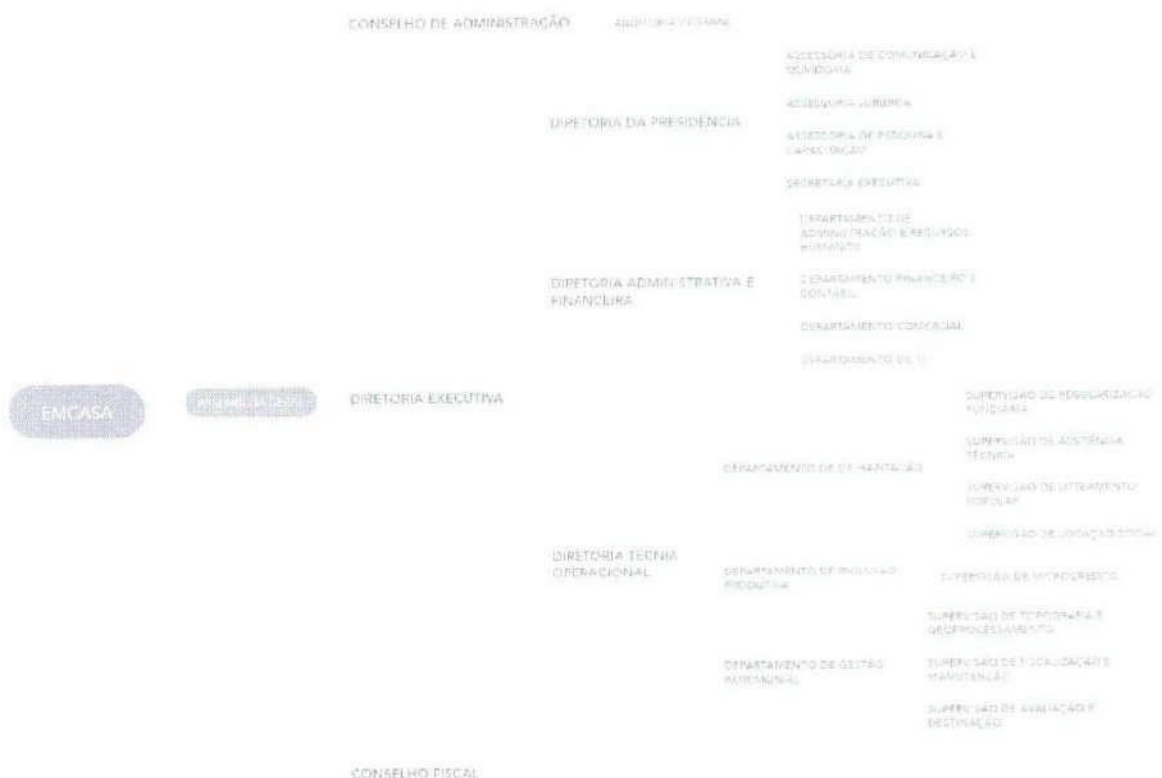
CONSELHO DE ADMINISTRAÇÃO

AUDITORIA INTERNA

ASSESSORIA DE COMUNICAÇÃO E OUVIDORIA

ASSESSORIA JURÍDICA

DIRETORIA DA PRESIDÊNCIA

ASSESSORIA DE PESQUISA E CAPACITAÇÃO

SECRETARIA EXECUTIVA

DEPARTAMENTO DE ADMINISTRAÇÃO E RECURSOS HUMANOS

DIRETORIA ADMINISTRATIVA E FINANCEIRA

DEPARTAMENTO FINANCEIRO E CONTÁBIL

DEPARTAMENTO COMERCIAL

DEPARTAMENTO DE TI

EMCASA

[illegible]

DIRETORIA EXECUTIVA

SUPERVISÃO DE REGULARIZAÇÃO FUNDIÁRIA

SUPERVISÃO DE ASSISTÊNCIA TÉCNICA

DEPARTAMENTO DE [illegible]

SUPERVISÃO DE LOTEAMENTO POPULAR

SUPERVISÃO DE LOCAÇÃO SOCIAL

DIRETORIA TECNIA OPERACIONAL

DEPARTAMENTO DE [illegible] PRODUTIVA

SUPERVISÃO DE MICROCRÉDITO

SUPERVISÃO DE TOPOGRAFIA E GEOPROCESSAMENTO

DEPARTAMENTO DE GESTÃO PATRIMONIAL

SUPERVISÃO DE FISCALIZAÇÃO E MANUTENÇÃO

SUPERVISÃO DE AVALIAÇÃO E DESTINAÇÃO

CONSELHO FISCAL